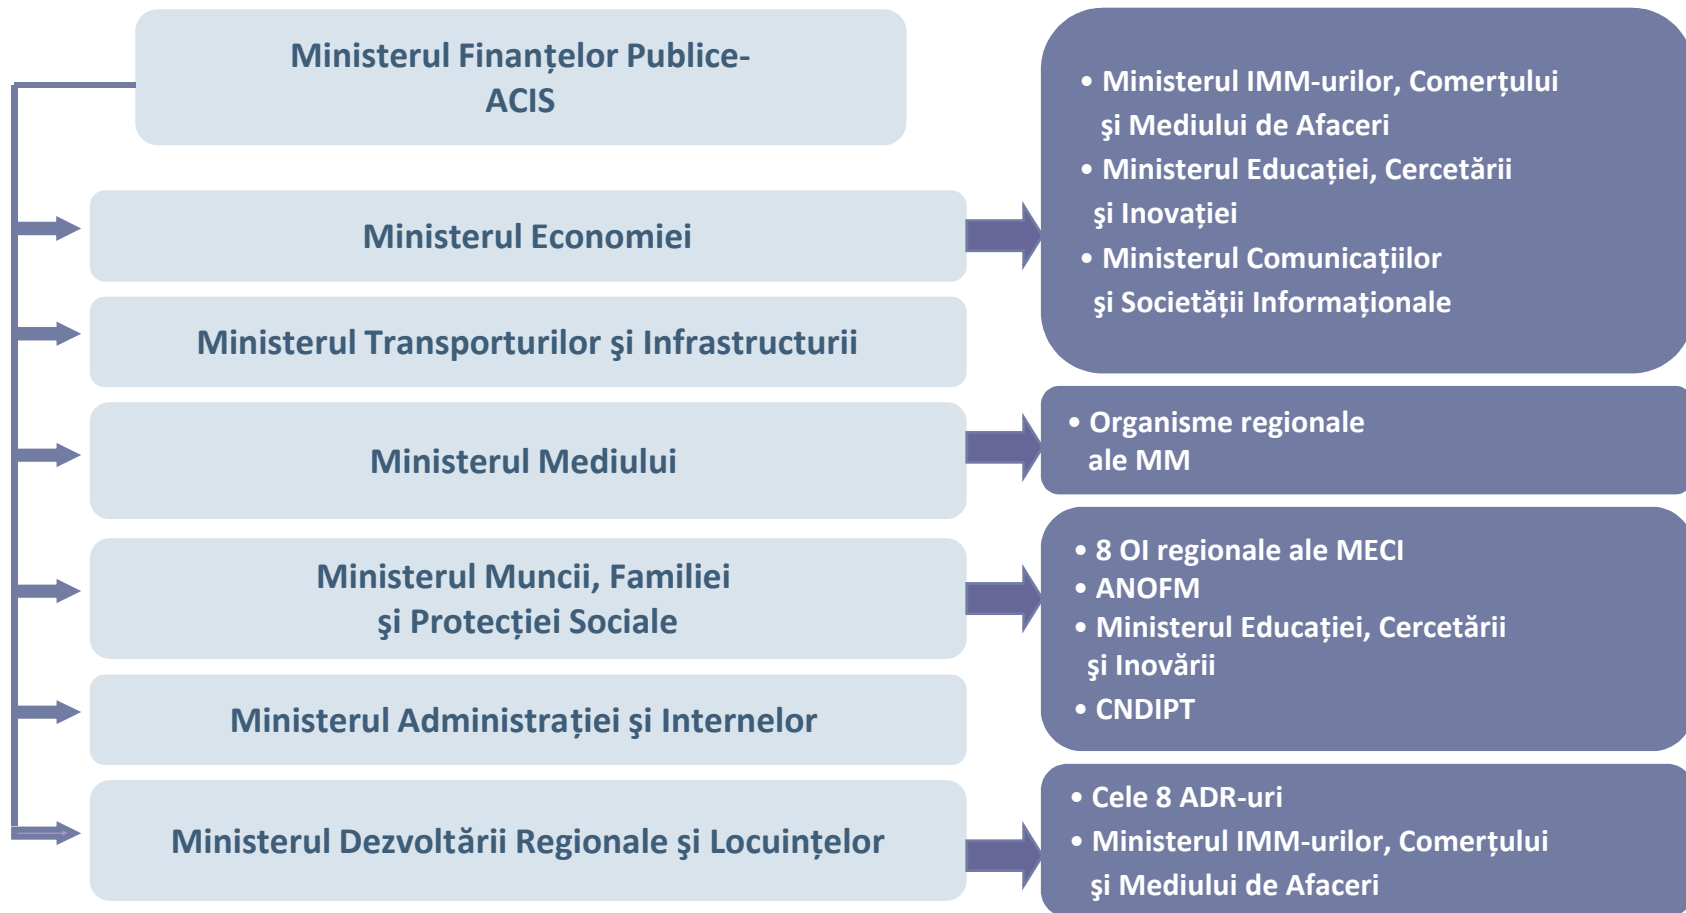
Ministerul Finanțelor Publice-ACIS

Ministerul Economiei

Ministerul Transporturilor şi Infrastructurii

Ministerul Mediului

Ministerul Muncii, Familiei şi Protecției Sociale

Ministerul Administrației şi Internelor

Ministerul Dezvoltării Regionale şi Locuințelor

• Ministerul IMM-urilor, Comerțului şi Mediului de Afaceri
• Ministerul Educației, Cercetării şi Inovației
• Ministerul Comunicațiilor şi Societății Informaționale

• Organisme regionale ale MM

• 8 OI regionale ale MECI
• ANOFM
• Ministerul Educației, Cercetării şi Inovării
• CNDIPT

• Cele 8 ADR-uri
• Ministerul IMM-urilor, Comerțului şi Mediului de Afaceri